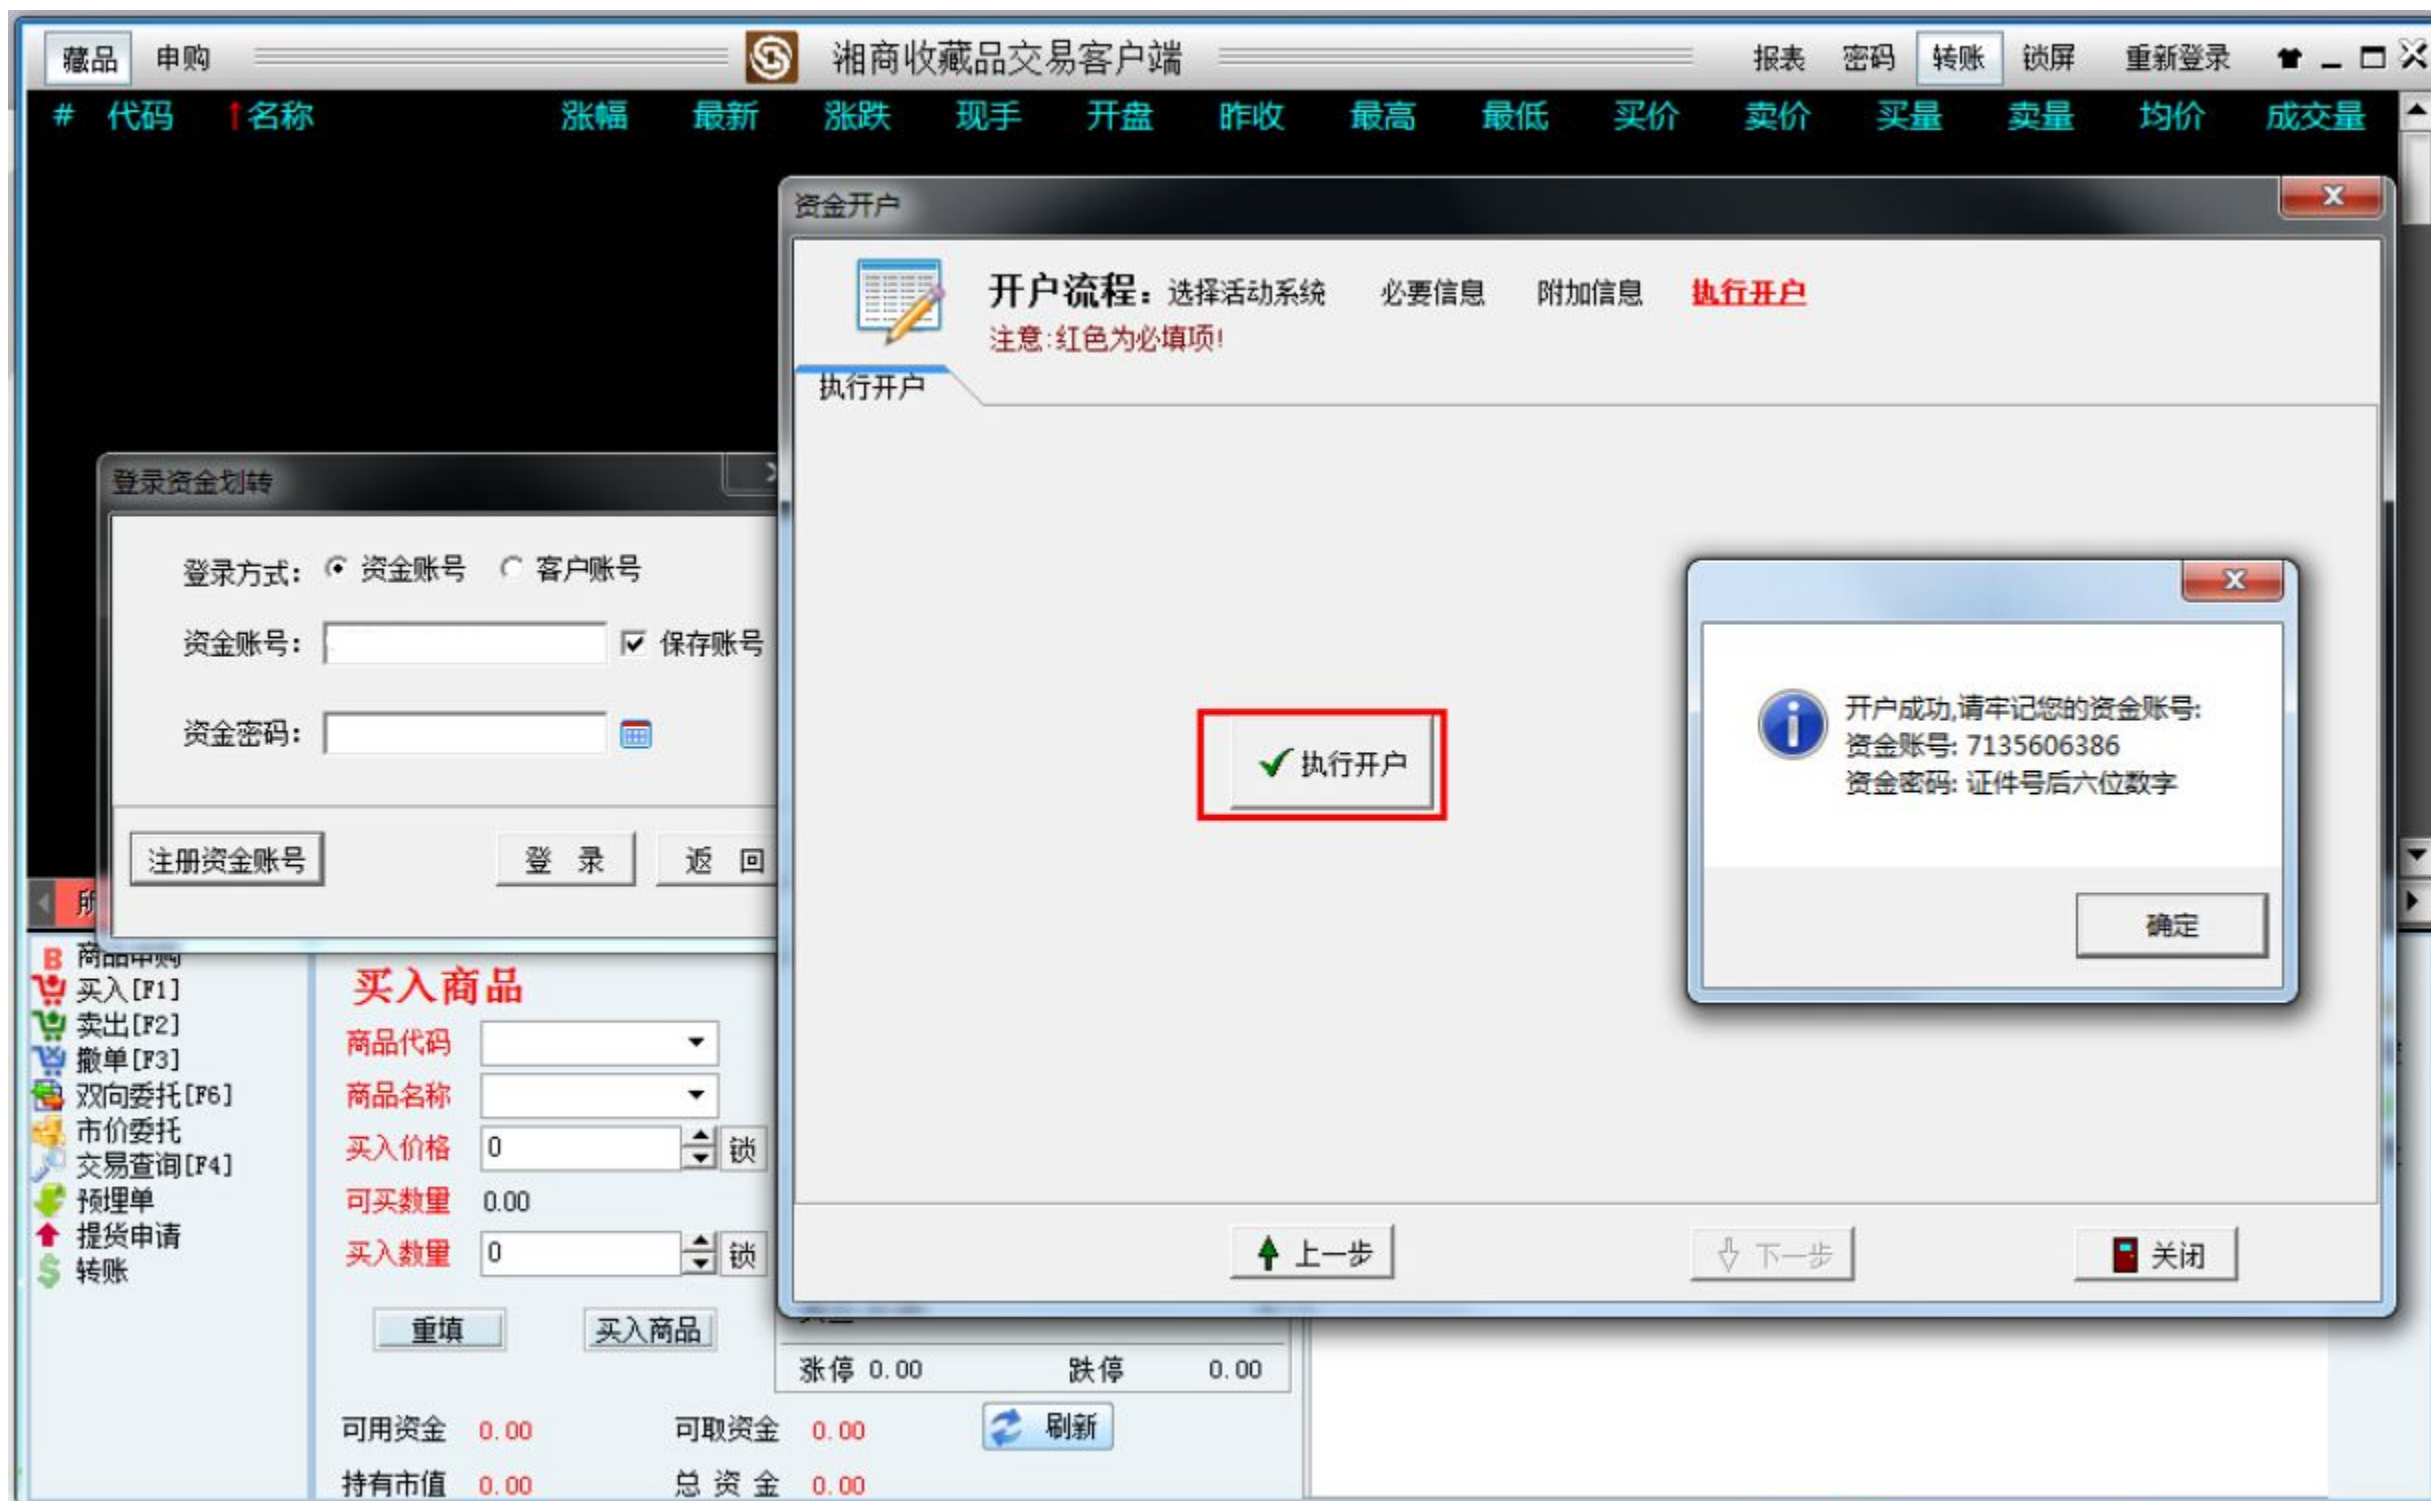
藏品 申购 湘商收藏品交易客户端 报表 密码 转账 锁屏 重新登录

# 代码 ↑名称 涨幅 最新 涨跌 现手 开盘 昨收 最高 最低 买价 卖价 买量 卖量 均价 成交量

资金开户

开户流程：选择活动系统 必要信息 附加信息 执行开户
注意:红色为必填项!

执行开户

✔执行开户

开户成功,请牢记您的资金账号:
资金账号: 7135606386
资金密码: 证件号后六位数字

确定

上一步 下一步 关闭

登录资金划转

登录方式: 资金账号 客户账号
资金账号: 保存账号
资金密码:

注册资金账号 登 录 返 回

商品申购
买入[F1]
卖出[F2]
撤单[F3]
双向委托[F6]
市价委托
交易查询[F4]
预埋单
提货申请
转账

买入商品
商品代码
商品名称
买入价格 0 锁
可买数量 0.00
买入数量 0 锁
重填 买入商品

涨停 0.00 跌停 0.00
刷新

可用资金 0.00 可取资金 0.00
持有市值 0.00 总 资 金 0.00